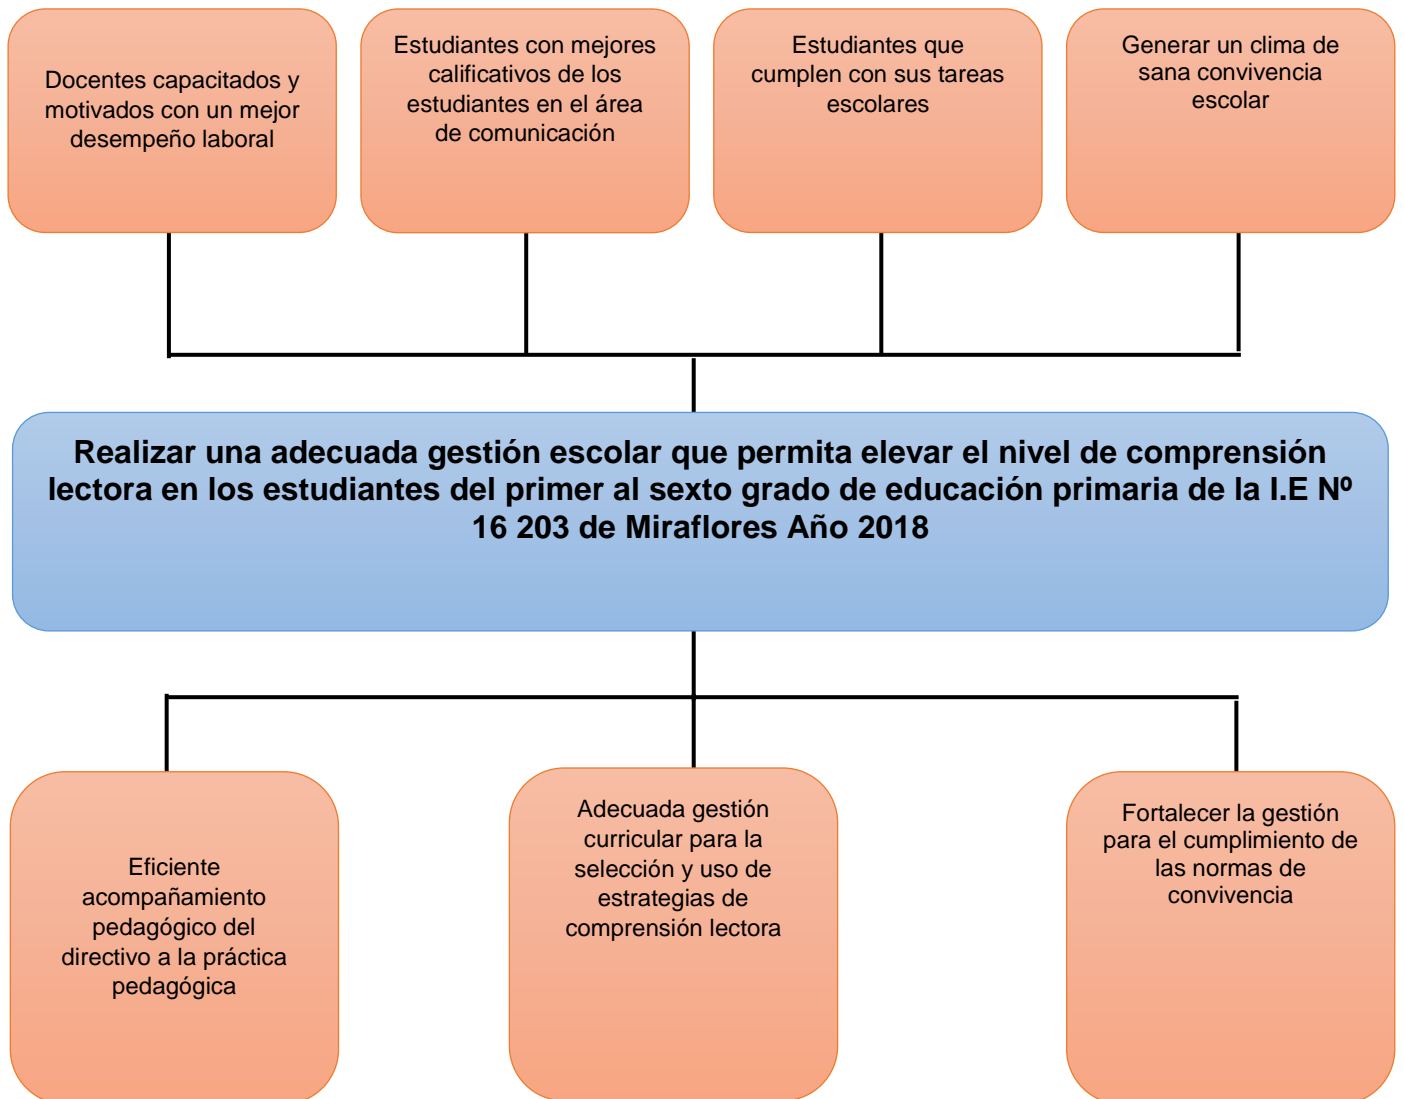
Docentes capacitados y motivados con un mejor desempeño laboral

Estudiantes con mejores calificativos de los estudiantes en el área de comunicación

Estudiantes que cumplen con sus tareas escolares

Generar un clima de sana convivencia escolar

Realizar una adecuada gestión escolar que permita elevar el nivel de comprensión lectora en los estudiantes del primer al sexto grado de educación primaria de la I.E Nº 16 203 de Miraflores Año 2018

Eficiente acompañamiento pedagógico del directivo a la práctica pedagógica

Adecuada gestión curricular para la selección y uso de estrategias de comprensión lectora

Fortalecer la gestión para el cumplimiento de las normas de convivencia